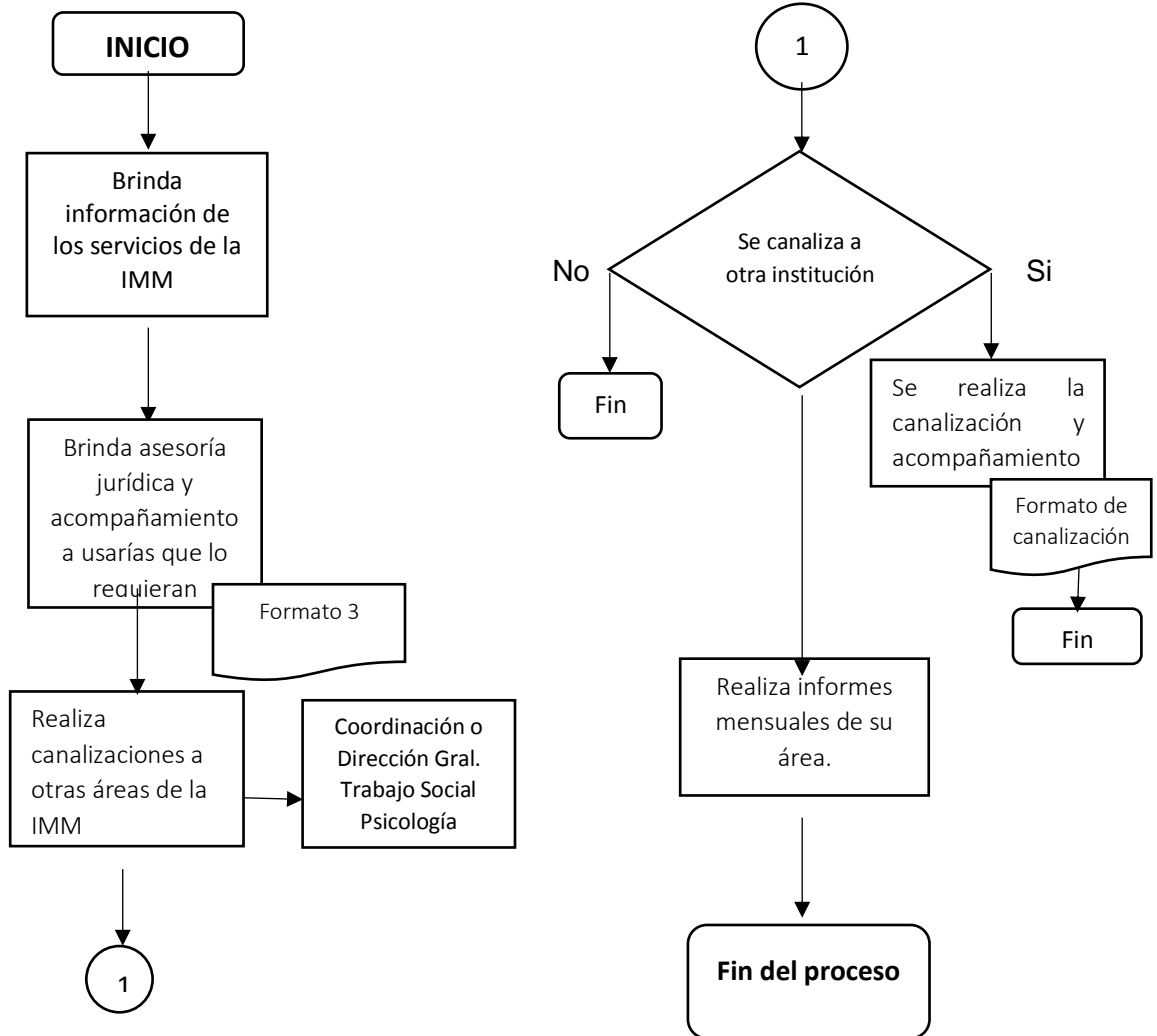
INICIO

Brinda información de los servicios de la IMM

Brinda asesoría jurídica y acompañamiento a usarías que lo requieran

Formato 3

Realiza canalizaciones a otras áreas de la IMM

Coordinación o Dirección Gral. Trabajo Social Psicología

1

1

Se canaliza a otra institución

No

Si

Fin

Se realiza la canalización y acompañamiento

Formato de canalización

Fin

Realiza informes mensuales de su área.

Fin del proceso